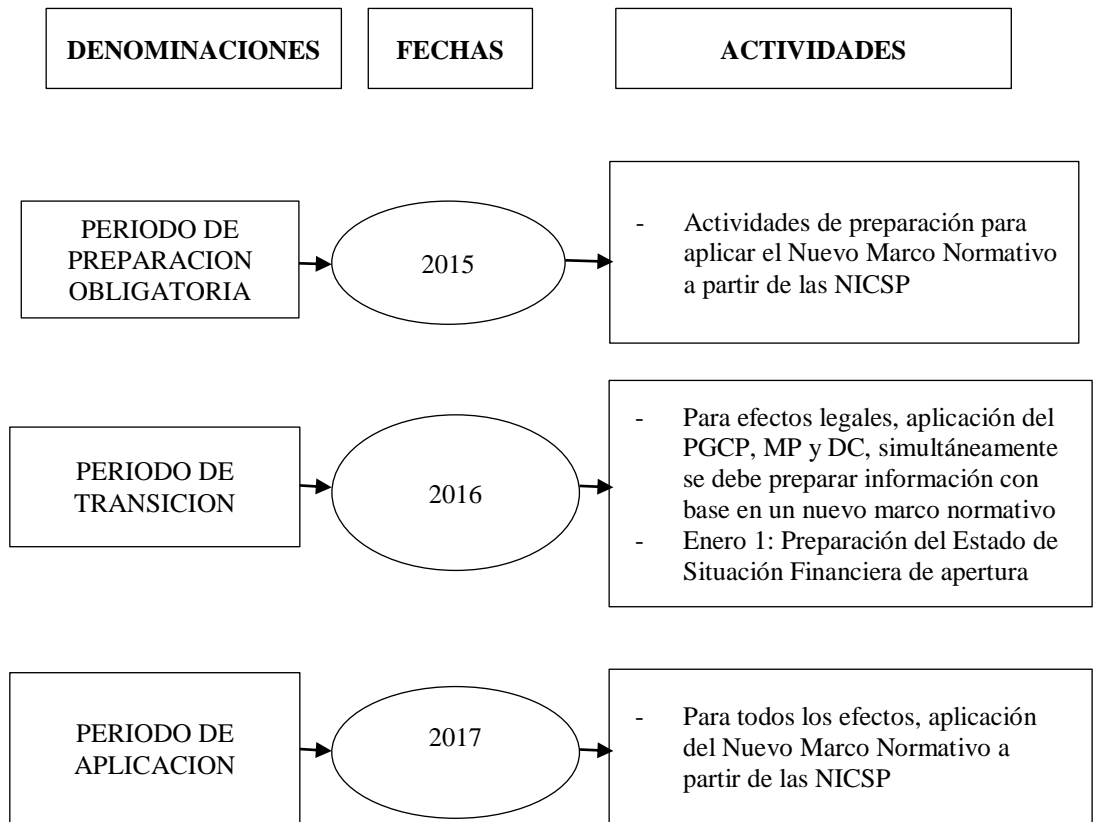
DENOMINACIONES

FECHAS

ACTIVIDADES

PERIODO DE PREPARACION OBLIGATORIA

2015

- Actividades de preparación para aplicar el Nuevo Marco Normativo a partir de las NICSP

PERIODO DE TRANSICION

2016

- Para efectos legales, aplicación del PGCP, MP y DC, simultáneamente se debe preparar información con base en un nuevo marco normativo
- Enero 1: Preparación del Estado de Situación Financiera de apertura

PERIODO DE APLICACION

2017

- Para todos los efectos, aplicación del Nuevo Marco Normativo a partir de las NICSP